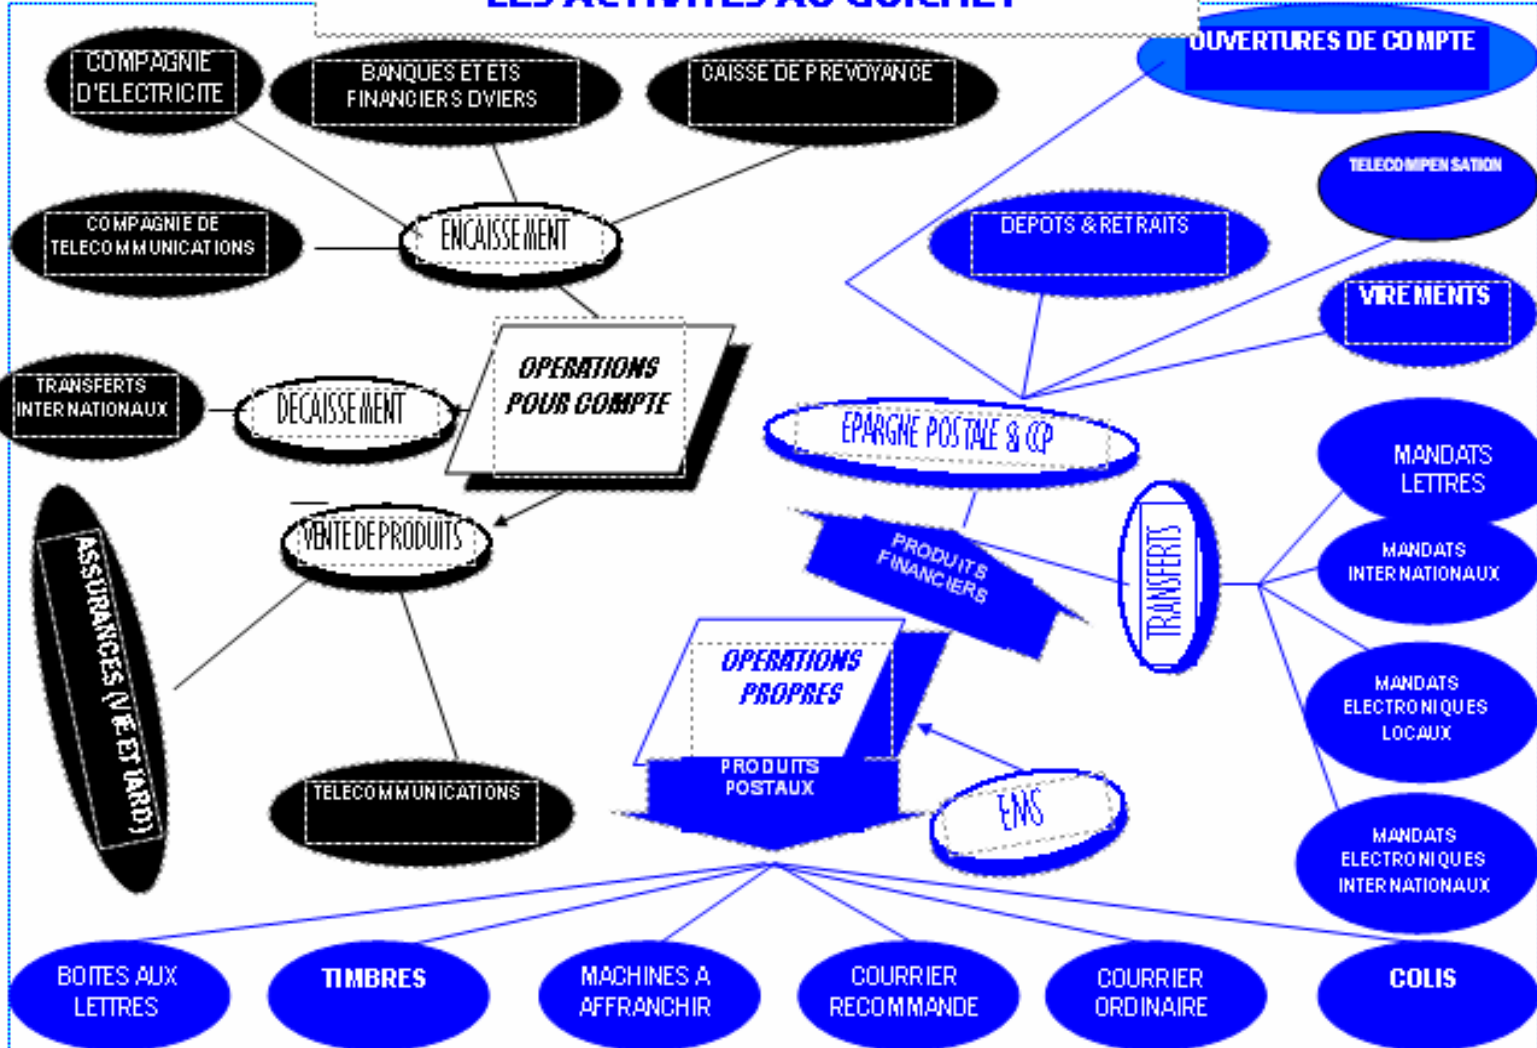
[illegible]

COMPAGNIE D'ELECTRICITE

BANQUES ET ETS FINANCIERS DVIERS

CAISSE DE PREVOYANCE

OUVERTURES DE COMPTE

TELECOMPENSATION

COMPAGNIE DE TELECOMMUNICATIONS

ENCAISSEMENT

DEPOTS & RETRAITS

VIREMENTS

OPERATIONS POUR COMPTE

TRANSFERTS INTERNATIONAUX

DECAISSEMENT

EPARGNE POSTALE & CCP

MANDATS LETTRES

VENTE DE PRODUITS

PRODUITS FINANCIERS

TRANSFERTS

MANDATS INTERNATIONAUX

ASSURANCES (VIE ET IARD)

OPERATIONS PROPRES

PRODUITS POSTAUX

MANDATS ELECTRONIQUES LOCAUX

EMS

TELECOMMUNICATIONS

MANDATS ELECTRONIQUES INTERNATIONAUX

BOITES AUX LETTRES

TIMBRES

MACHINES A AFFRANCHIR

COURRIER RECOMMANDE

COURRIER ORDINAIRE

COLIS